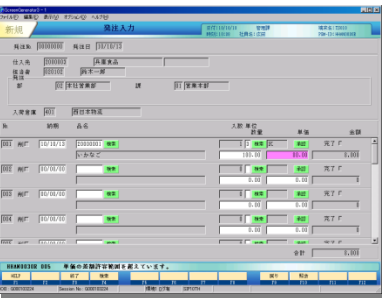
ScreenGenerator
ファイル(F) 編集(E) 表示(V) オプション(O) ヘルプ(H)
新規
発注入力
発注No 00000001 発注日 10/10/18
仕入先 0000001 共栄食品
担当者 000100 鈴木一郎
部 02 本社営業部 課 01 営業1課
入荷倉庫 001 西日本物流
行 納期 品名 入数 単位 数量 単価 金額
001 未 10/10/18 20000001 検索 いかなご 1 検索 匹 承認 100.00 50.00 完了 5,000
002 未 00/00/00 検索 1 検索 承認 0.00 0.00 完了 0
003 未 00/00/00 検索 1 検索 承認 0.00 0.00 完了 0
004 未 00/00/00 検索 1 検索 承認 0.00 0.00 完了 0
合計 5,000
単価の業務許容範囲を超えています。
HELP 前行 検索 戻り 確定